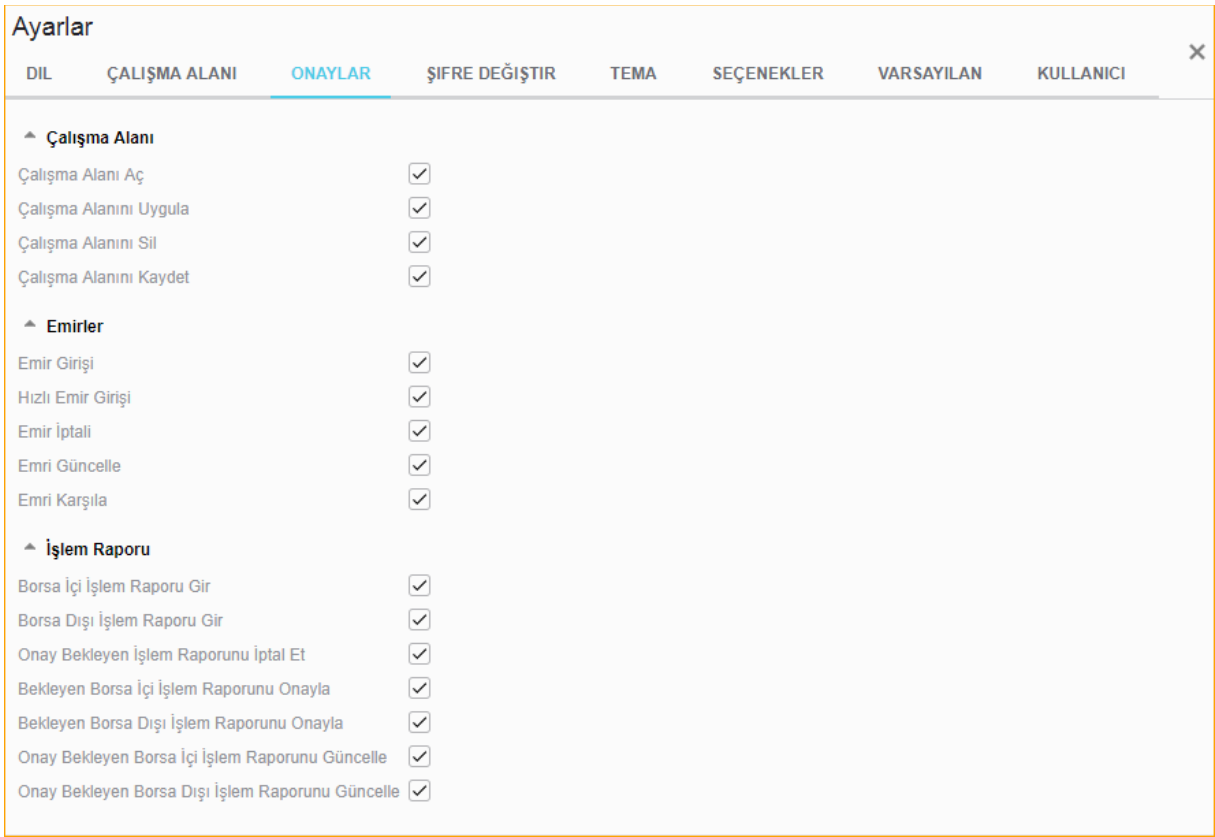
Ayarlar

DIL ÇALIŞMA ALANI ONAYLAR ŞIFRE DEĞIŞTIR TEMA SEÇENEKLER VARSAYILAN KULLANICI

×

Çalışma Alanı

Çalışma Alanı Aç
Çalışma Alanını Uygula
Çalışma Alanını Sil
Çalışma Alanını Kaydet

Emirler

Emir Girişi
Hızlı Emir Girişi
Emir İptali
Emri Güncelle
Emri Karşıla

İşlem Raporu

Borsa İçi İşlem Raporu Gir
Borsa Dışı İşlem Raporu Gir
Onay Bekleyen İşlem Raporunu İptal Et
Bekleyen Borsa İçi İşlem Raporunu Onayla
Bekleyen Borsa Dışı İşlem Raporunu Onayla
Onay Bekleyen Borsa İçi İşlem Raporunu Güncelle
Onay Bekleyen Borsa Dışı İşlem Raporunu Güncelle